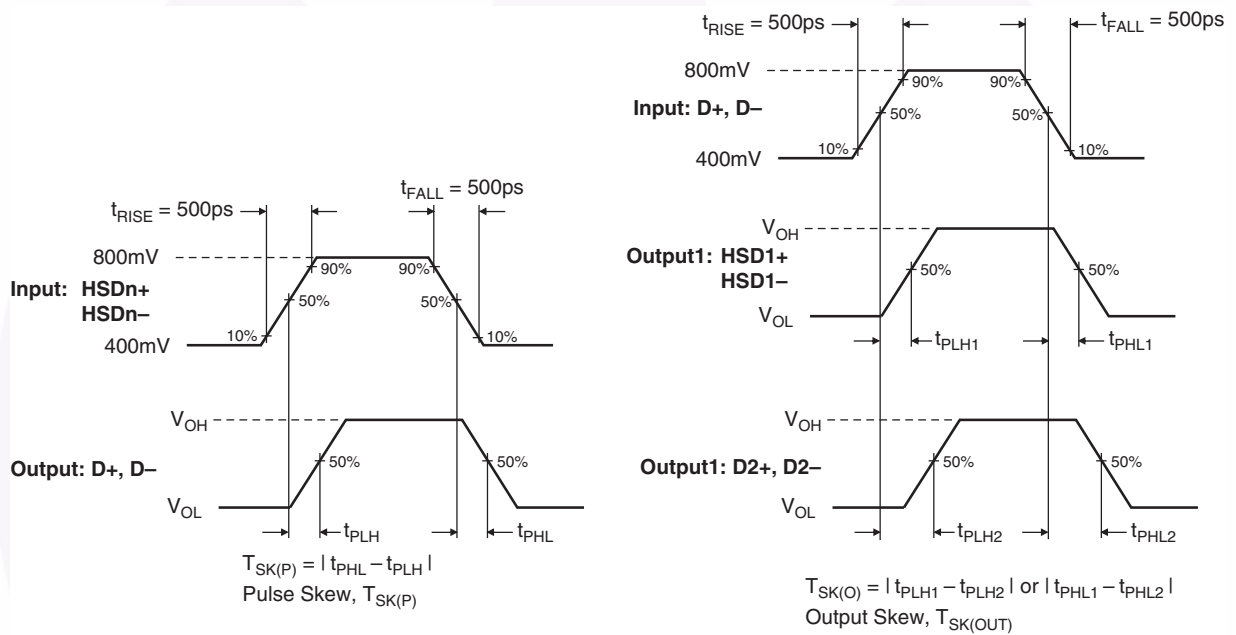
$t_{RISE}$ = 500ps

$t_{FALL}$ = 500ps

800mV

90%

90%

Input: D+, D–

50%

50%

400mV

10%

10%

$t_{RISE}$ = 500ps

$t_{FALL}$ = 500ps

$V_{OH}$

800mV

90%

90%

Output1: HSD1+
HSD1–

50%

50%

Input: HSDn+
HSDn–

50%

50%

$V_{OL}$

$t_{PLH1}$

$t_{PHL1}$

400mV

10%

10%

$V_{OH}$

$V_{OH}$

Output: D+, D–

50%

50%

Output1: D2+, D2–

50%

50%

$V_{OL}$

$V_{OL}$

$t_{PLH}$

$t_{PHL}$

$t_{PLH2}$

$t_{PHL2}$

$T_{SK(P)}$ = | $t_{PHL}$ – $t_{PLH}$ |
Pulse Skew, $T_{SK(P)}$

$T_{SK(O)}$ = | $t_{PLH1}$ – $t_{PLH2}$ | or | $t_{PHL1}$ – $t_{PHL2}$ |
Output Skew, $T_{SK(OUT)}$